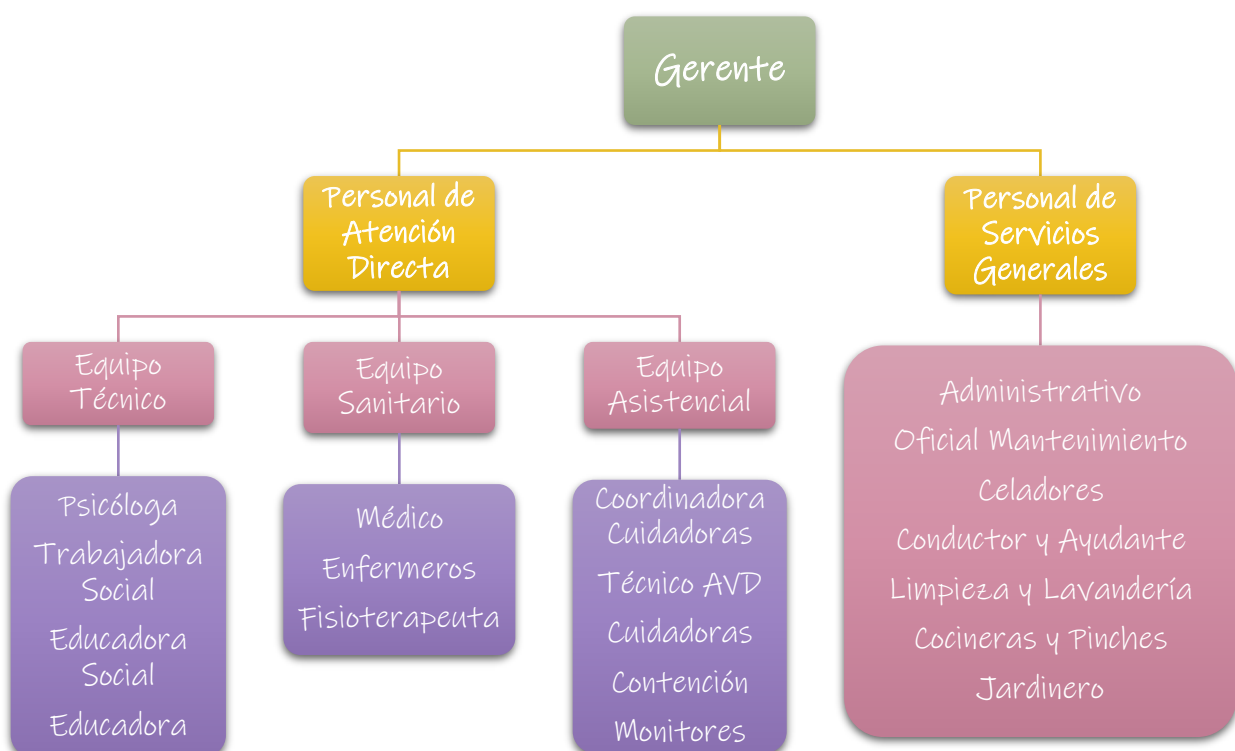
Gerente

Personal de Atención Directa

Personal de Servicios Generales

Equipo Técnico

Equipo Sanitario

Equipo Asistencial

Administrativo
Oficial Mantenimiento
Celadores
Conductor y Ayudante
Limpieza y Lavandería
Cocineras y Pinches
Jardinero

Psicóloga
Trabajadora Social
Educadora Social
Educadora

Médico
Enfermeros
Fisioterapeuta

Coordinadora Cuidadoras
Técnico AVD
Cuidadoras
Contención
Monitores